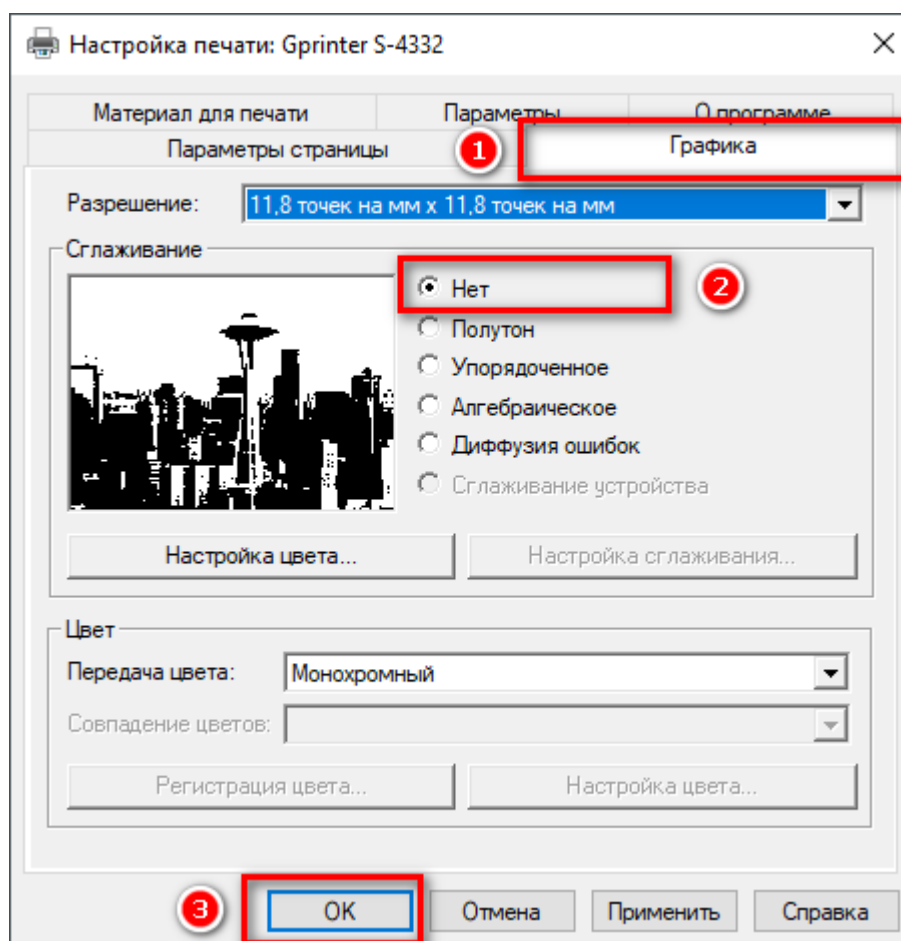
Настройка печати: Gprinter S-4332

×

Материал для печати

Параметры

О программе

Параметры страницы

1

Графика

Разрешение: 11,8 точек на мм x 11,8 точек на мм

Сглаживание

Нет

2

Полутон

Упорядоченное

Алгебраическое

Диффузия ошибок

Сглаживание устройства

Настройка цвета...

Настройка сглаживания...

Цвет

Передача цвета: Монохромный

Совпадение цветов:

Регистрация цвета...

Настройка цвета...

3

OK

Отмена

Применить

Справка